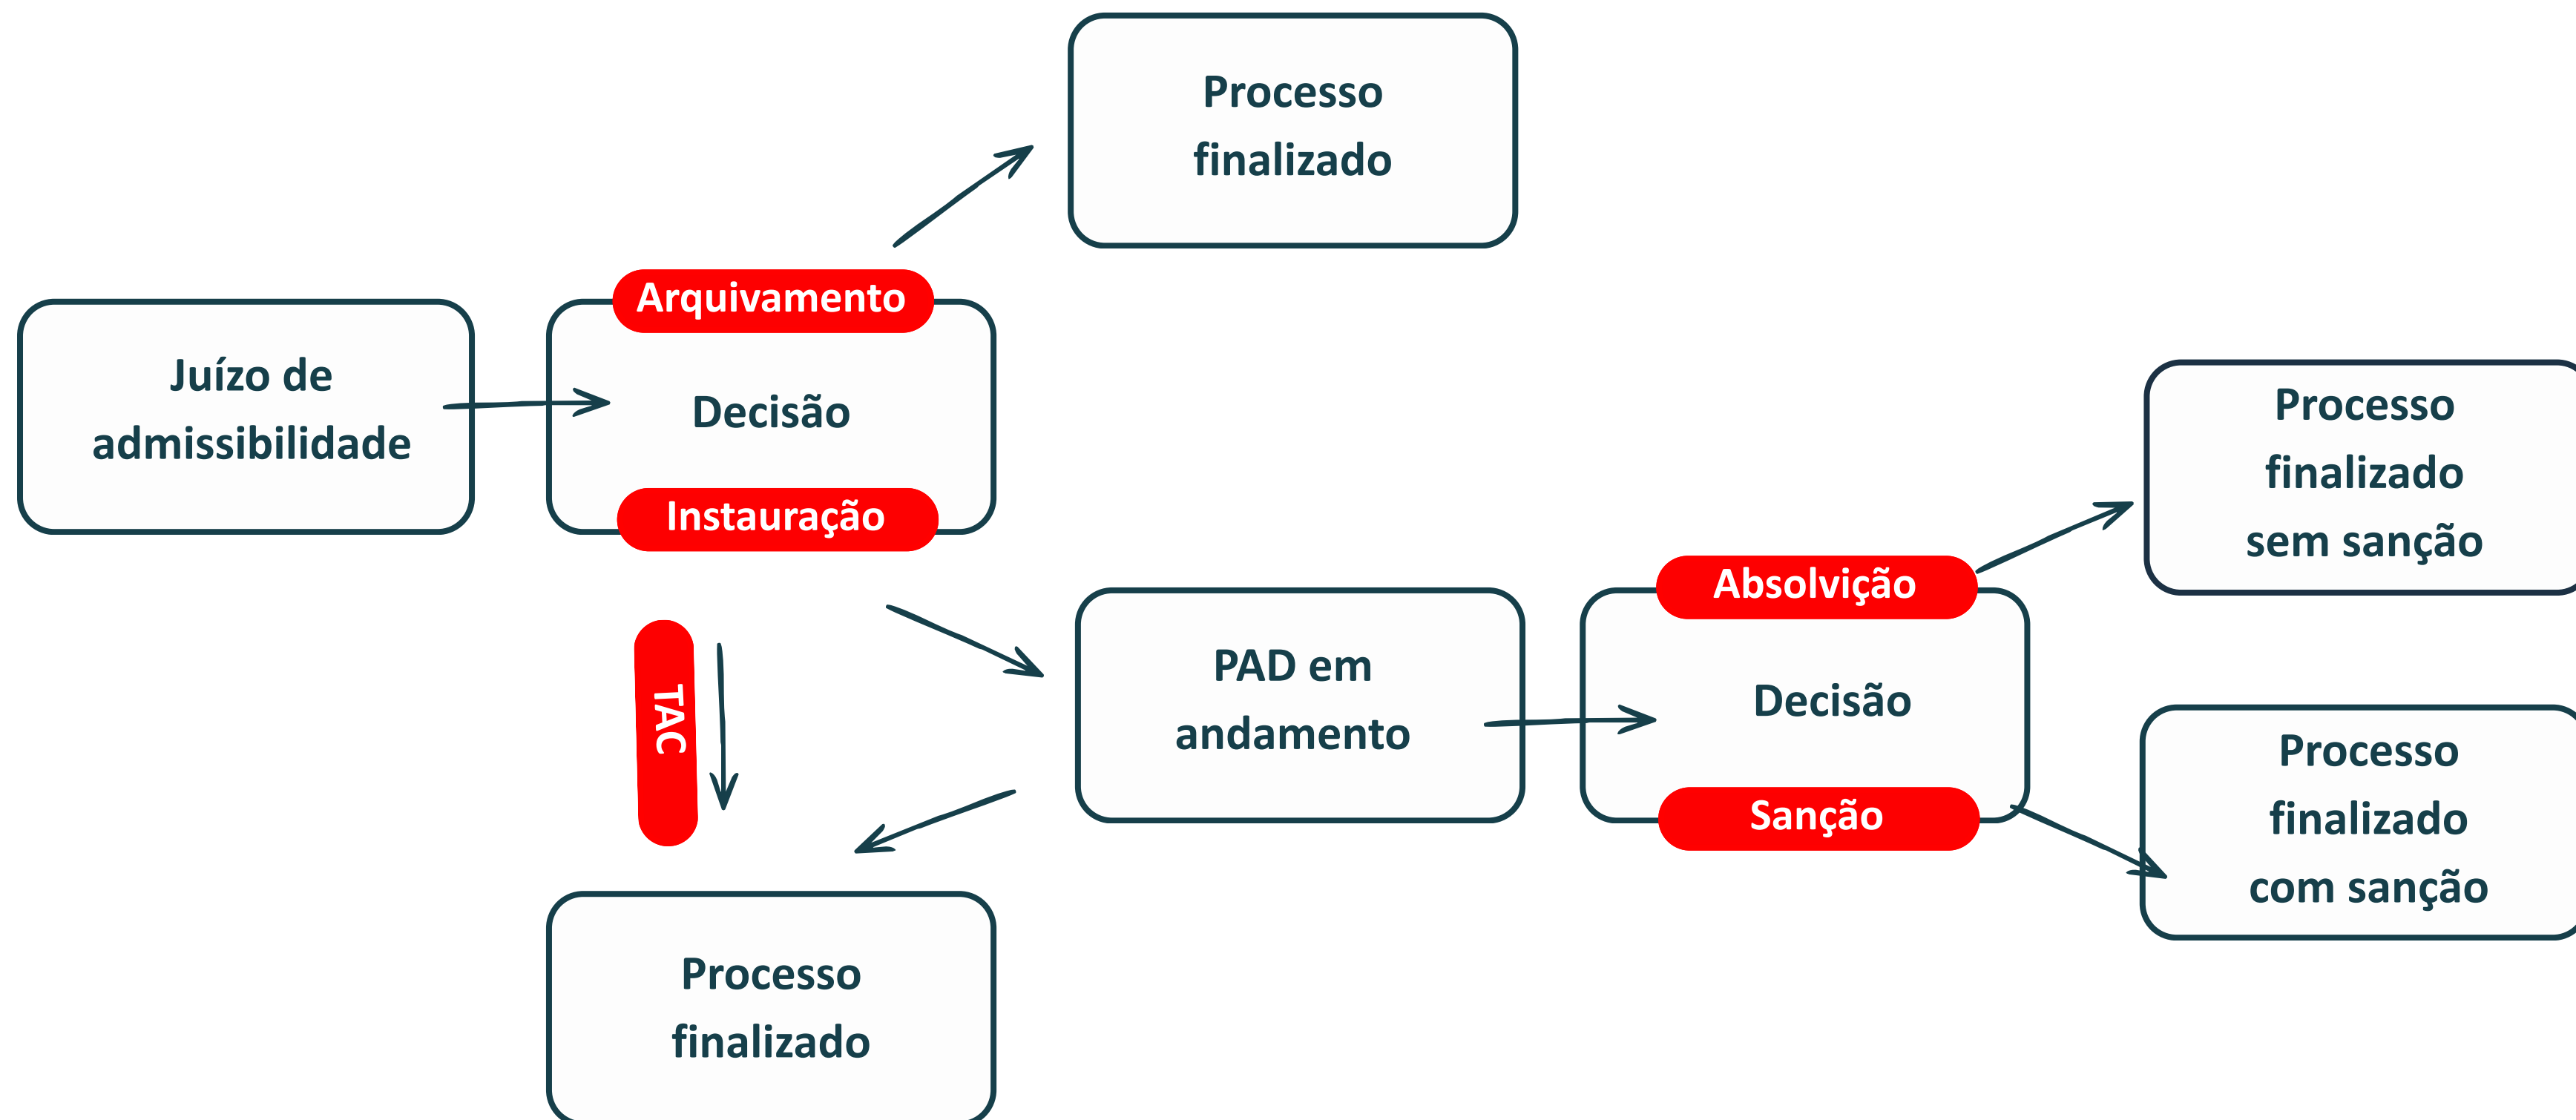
Processo finalizado

Juízo de admissibilidade

Arquivamento

Decisão

Instauração

TAC

PAD em andamento

Absolvição

Decisão

Sanção

Processo finalizado sem sanção

Processo finalizado com sanção

Processo finalizado